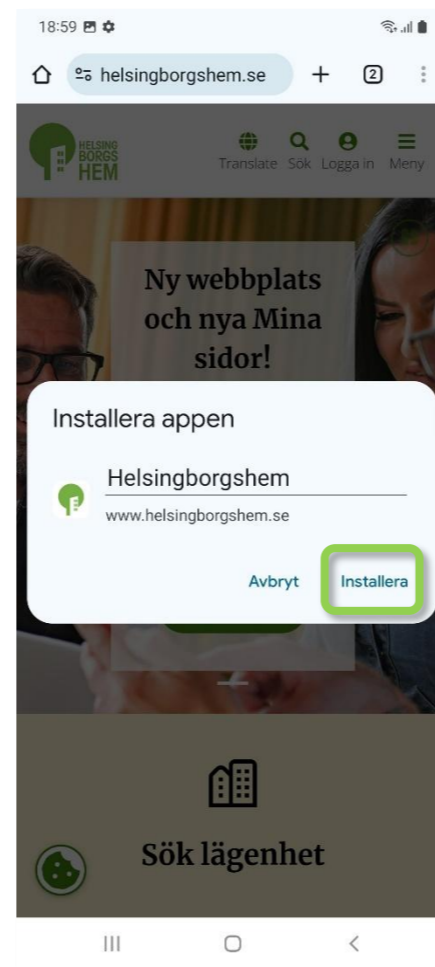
18:59

helsingborgshem.se

2

HELSING BORGS HEM

Translate Sök Logga in Meny

Ny webbplats och nya Mina sidor!

Installera appen

Helsingborgshem

www.helsingborgshem.se

Avbryt Installera

Sök lägenhet